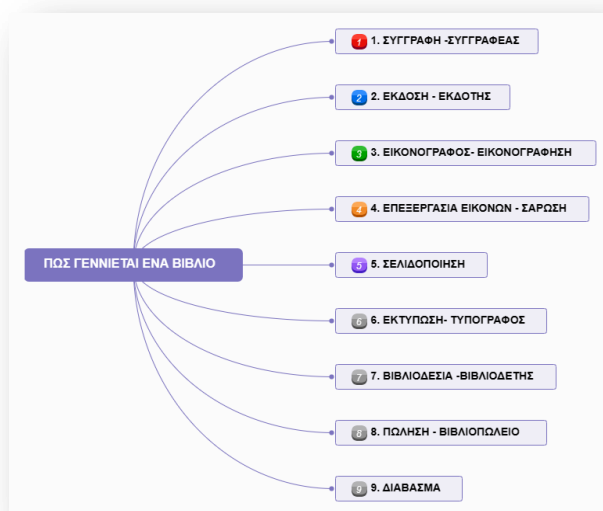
ΠΩΣ ΓΕΝΝΙΕΤΑΙ ΕΝΑ ΒΙΒΛΙΟ

1 1. ΣΥΓΓΡΑΦΗ -ΣΥΓΓΡΑΦΕΑΣ

2 2. ΕΚΔΟΣΗ - ΕΚΔΟΤΗΣ

3 3. ΕΙΚΟΝΟΓΡΑΦΟΣ- ΕΙΚΟΝΟΓΡΑΦΗΣΗ

4 4. ΕΠΕΞΕΡΓΑΣΙΑ ΕΙΚΟΝΩΝ - ΣΑΡΩΣΗ

5 5. ΣΕΛΙΔΟΠΟΙΗΣΗ

6 6. ΕΚΤΥΠΩΣΗ- ΤΥΠΟΓΡΑΦΟΣ

7 7. ΒΙΒΛΙΟΔΕΣΙΑ -ΒΙΒΛΙΟΔΕΤΗΣ

8 8. ΠΩΛΗΣΗ - ΒΙΒΛΙΟΠΩΛΕΙΟ

9 9. ΔΙΑΒΑΣΜΑ